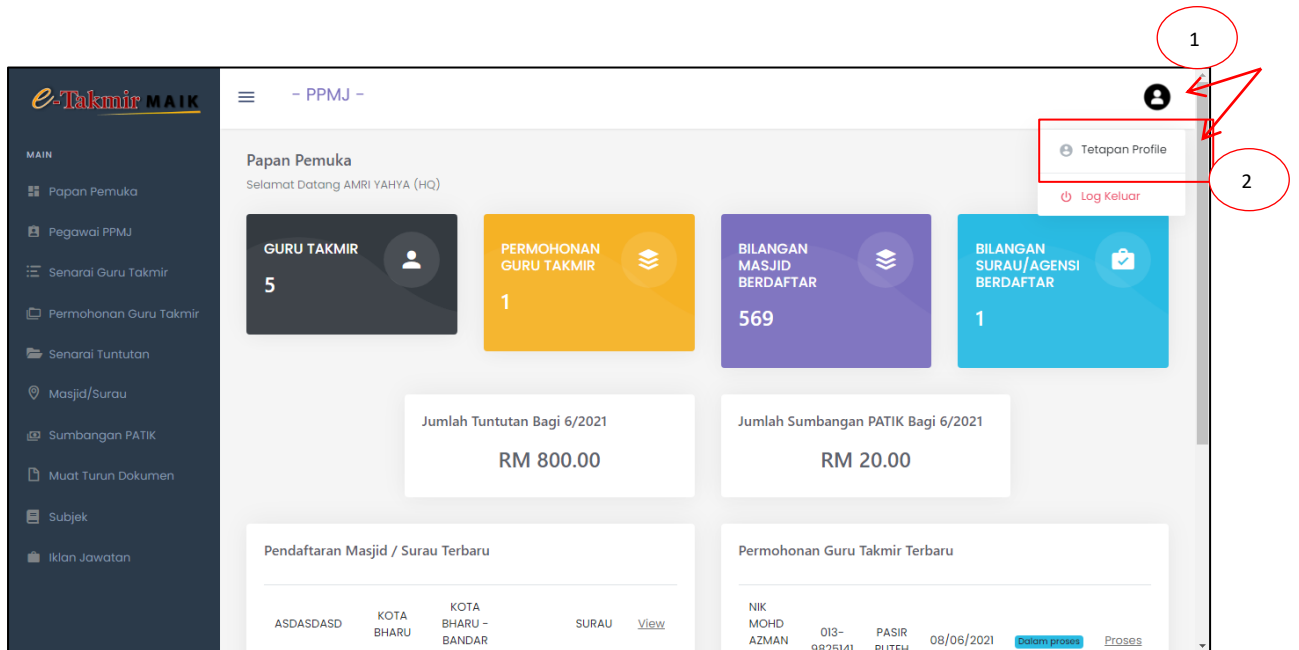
1

e-Takmir MAIK

- PPMJ -

Tetapan Profile

2

Log Keluar

MAIN

Papan Pemuka

Pegawai PPMJ

Senarai Guru Takmir

Permohonan Guru Takmir

Senarai Tuntutan

Masjid/Surau

Sumbangan PATIK

Muat Turun Dokumen

Subjek

Iklan Jawatan

Papan Pemuka

Selamat Datang AMRI YAHYA (HQ)

GURU TAKMIR
5

PERMOHONAN GURU TAKMIR
1

BILANGAN MASJID BERDAFTAR
569

BILANGAN SURAU/AGENSI BERDAFTAR
1

Jumlah Tuntutan Bagi 6/2021
RM 800.00

Jumlah Sumbangan PATIK Bagi 6/2021
RM 20.00

Pendaftaran Masjid / Surau Terbaru

ASDASDASD | KOTA BHARU | KOTA BHARU - BANDAR | SURAU | View

Permohonan Guru Takmir Terbaru

NIK MOHD AZMAN | 013-9825141 | PASIR PUTEH | 08/06/2021 | Dalam proses | Proses